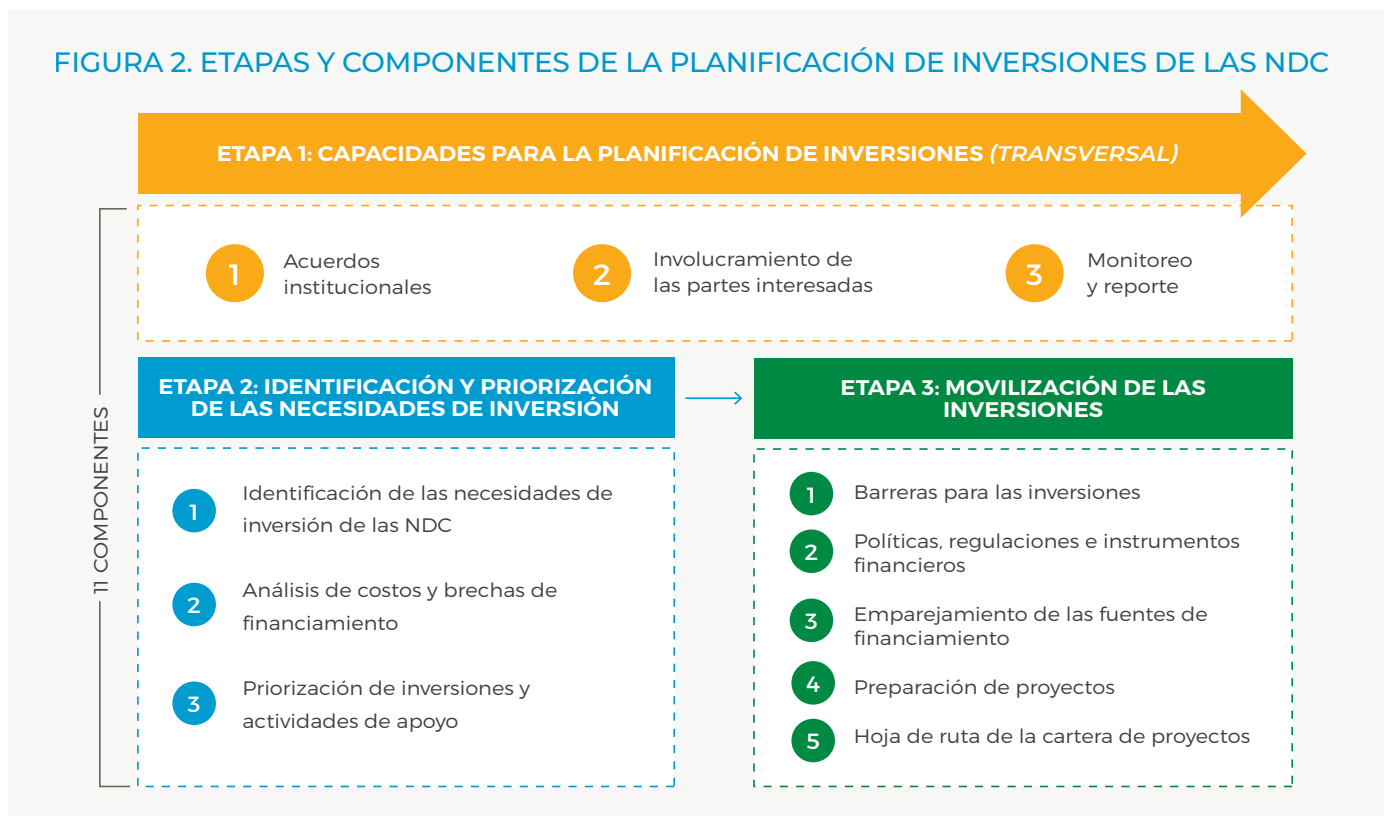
FIGURA 2. ETAPAS Y COMPONENTES DE LA PLANIFICACIÓN DE INVERSIONES DE LAS NDC

ETAPA 1: CAPACIDADES PARA LA PLANIFICACIÓN DE INVERSIONES *(TRANSVERSAL)*

11 COMPONENTES

1 Acuerdos institucionales

2 Involucramiento de las partes interesadas

3 Monitoreo y reporte

ETAPA 2: IDENTIFICACIÓN Y PRIORIZACIÓN DE LAS NECESIDADES DE INVERSIÓN

1 Identificación de las necesidades de inversión de las NDC

2 Análisis de costos y brechas de financiamiento

3 Priorización de inversiones y actividades de apoyo

ETAPA 3: MOVILIZACIÓN DE LAS INVERSIONES

1 Barreras para las inversiones

2 Políticas, regulaciones e instrumentos financieros

3 Emparejamiento de las fuentes de financiamiento

4 Preparación de proyectos

5 Hoja de ruta de la cartera de proyectos